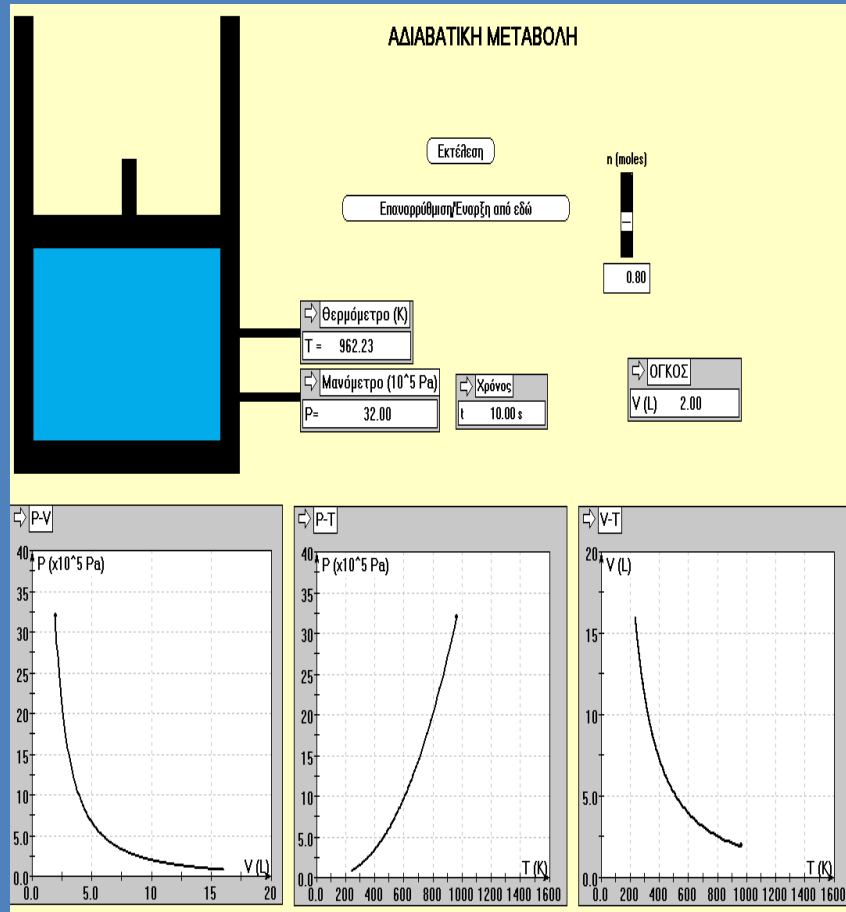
ΑΔΙΑΒΑΤΙΚΗ ΜΕΤΑΒΟΛΗ

Εκτέλεση

Επαναρρύθμιση/Εναρξη από εδώ

n (moles)

0.80

Θερμόμετρο (K)

T = 962.23

Μανόμετρο (10^5 Pa)

P= 32.00

Χρόνος

t 10.00 s

ΟΓΚΟΣ

V (L) 2.00

P-V

P (x10^5 Pa)

40 35 30 25 20 15 10 5.0 0.0

V (L)

0.0 5.0 10 15 20

P-T

P (x10^5 Pa)

40 35 30 25 20 15 10 5.0 0.0

T (K)

0.0 200 400 600 800 1000 1200 1400 1600

V-T

V (L)

20 15 10 5.0 0.0

T (K)

0.0 200 400 600 800 1000 1200 1400 1600